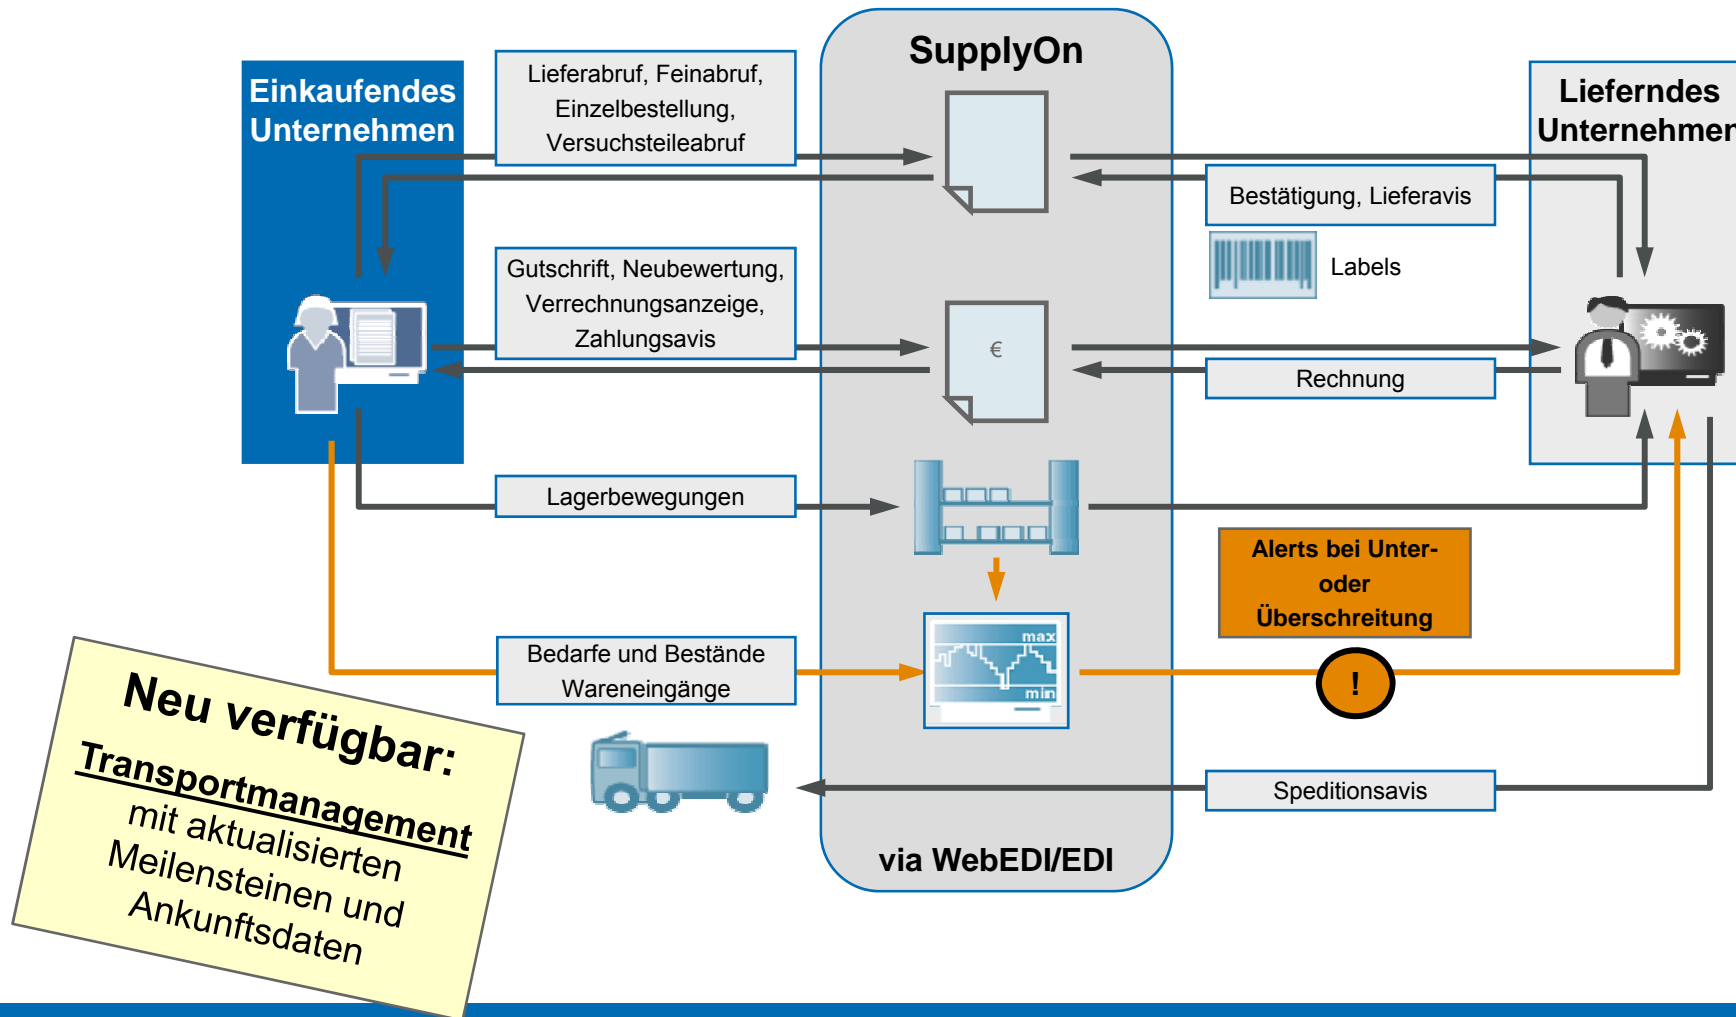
SupplyOn

Einkaufendes Unternehmen

Lieferabruf, Feinabruf, Einzelbestellung, Versuchsteileabruf

Lieferndes Unternehmen

Bestätigung, Lieferavis

Labels

Gutschrift, Neubewertung, Verrechnungsanzeige, Zahlungsavis

€

Rechnung

Lagerbewegungen

Alerts bei Unter- oder Überschreitung

max

min

Bedarfe und Bestände Wareneingänge

!

Speditionsavis

via WebEDI/EDI

Neu verfügbar: Transportmanagement mit aktualisierten Meilensteinen und Ankunftsdaten